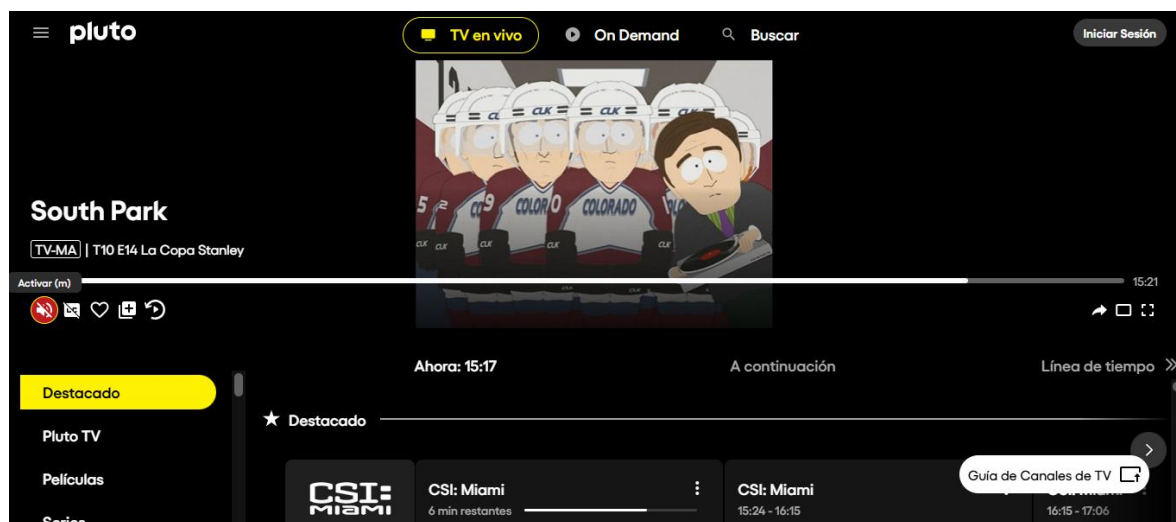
pluto

TV en vivo

On Demand

Buscar

Iniciar Sesión

South Park

TV-MA | T10 E14 La Copa Stanley

Activar (m)

15:21

Ahora: 15:17

A continuación

Línea de tiempo

Destacado

Pluto TV

Películas

Series

★ Destacado

CSI: MIAMI

CSI: Miami

6 min restantes

CSI: Miami

15:24 - 16:15

Guía de Canales de TV

16:15 - 17:06